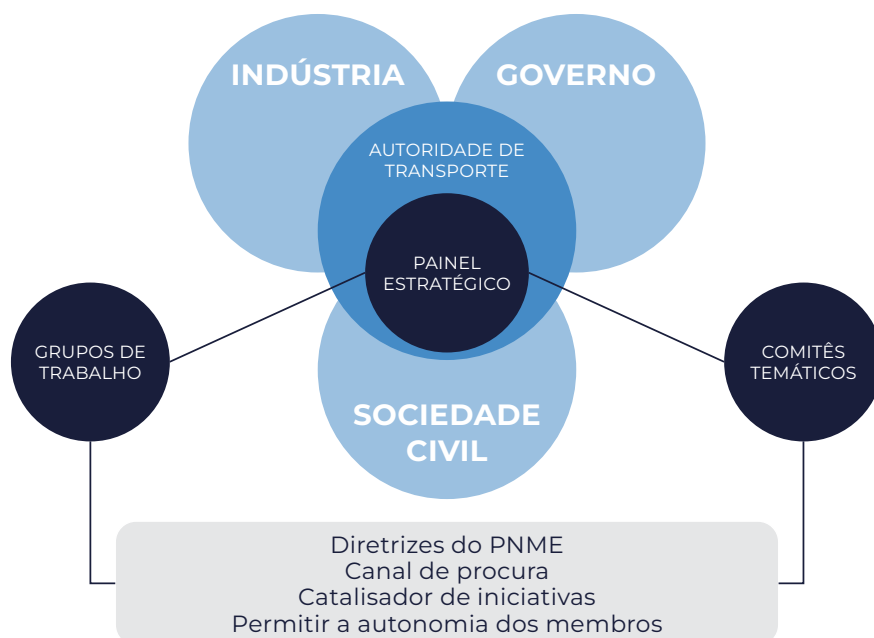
INDÚSTRIA

GOVERNO

AUTORIDADE DE TRANSPORTE

PAINEL ESTRATÉGICO

GRUPOS DE TRABALHO

COMITÊS TEMÁTICOS

SOCIEDADE CIVIL

Diretrizes do PNME
Canal de procura
Catalisador de iniciativas
Permitir a autonomia dos membros